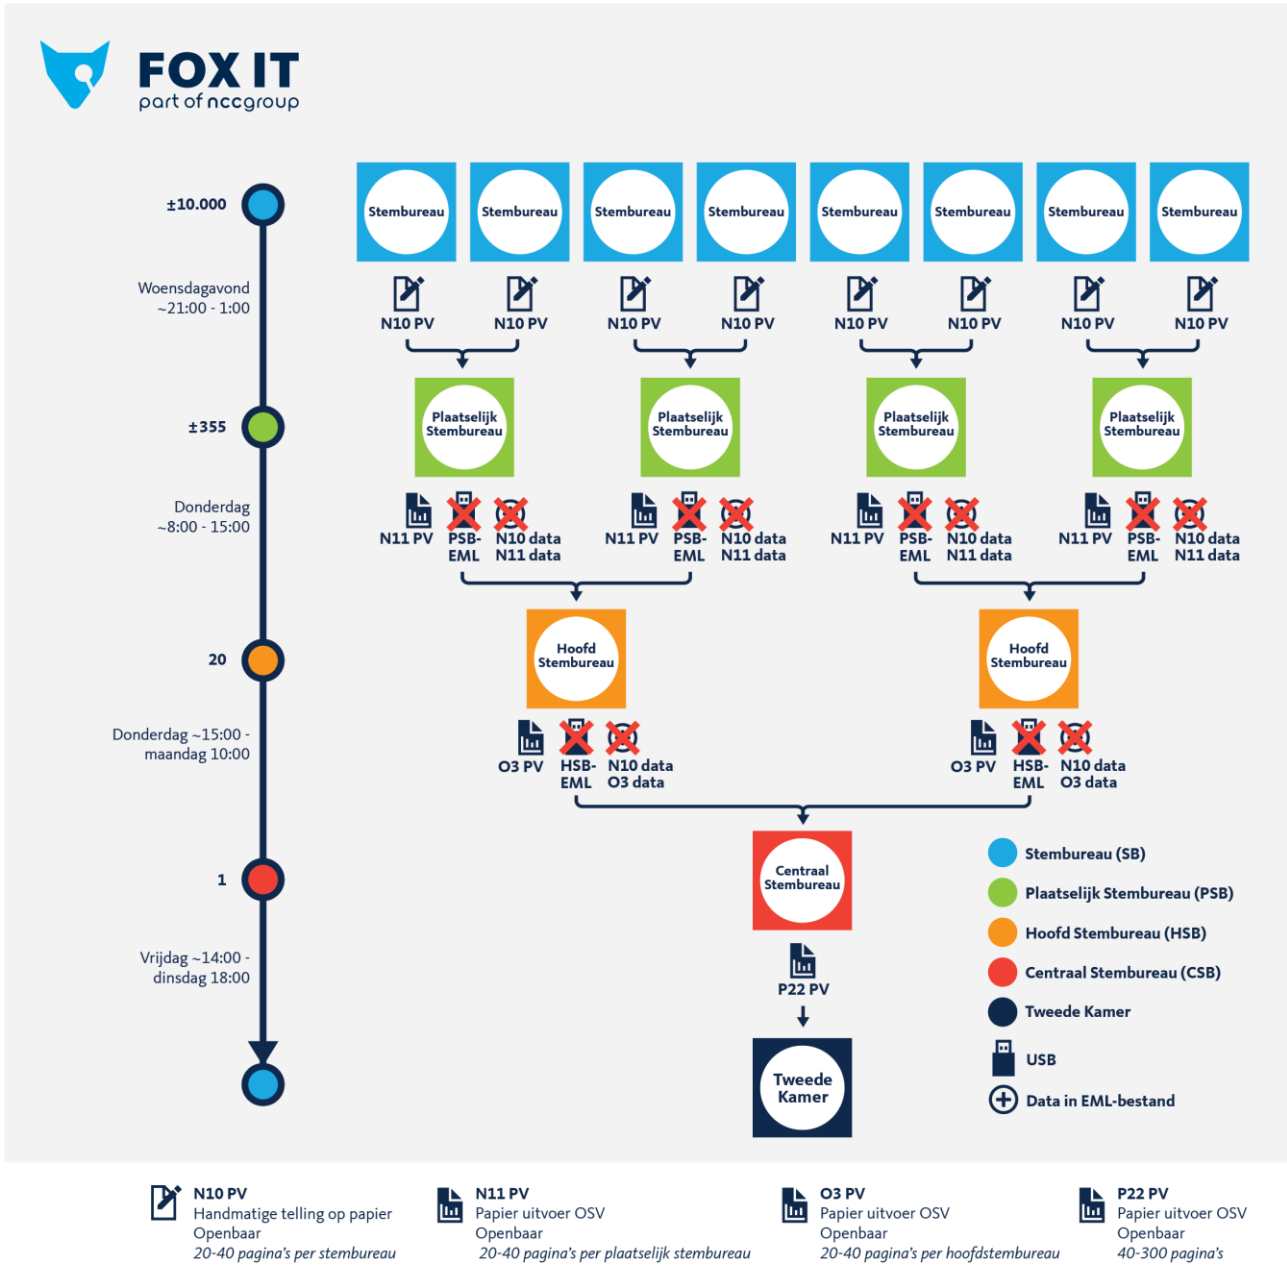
FOX IT
part of nccgroup

±10.000

Woensdagavond ~21:00 - 1:00

±355

Donderdag ~8:00 - 15:00

20

Donderdag ~15:00 - maandag 10:00

1

Vrijdag ~14:00 - dinsdag 18:00

Stembureau Stembureau Stembureau Stembureau Stembureau Stembureau Stembureau Stembureau

N10 PV N10 PV N10 PV N10 PV N10 PV N10 PV N10 PV N10 PV

Plaatselijk Stembureau Plaatselijk Stembureau Plaatselijk Stembureau Plaatselijk Stembureau

N11 PV PSB-EML N10 data N11 data
N11 PV PSB-EML N10 data N11 data
N11 PV PSB-EML N10 data N11 data
N11 PV PSB-EML N10 data N11 data

Hoofd Stembureau Hoofd Stembureau

O3 PV HSB-EML N10 data O3 data
O3 PV HSB-EML N10 data O3 data

Centraal Stembureau

P22 PV

Tweede Kamer

Stembureau (SB)
Plaatselijk Stembureau (PSB)
Hoofd Stembureau (HSB)
Centraal Stembureau (CSB)
Tweede Kamer
USB
Data in EML-bestand

N10 PV
Handmatige telling op papier
Openbaar
20-40 pagina's per stembureau

N11 PV
Papier uitvoer OSV
Openbaar
20-40 pagina's per plaatselijk stembureau

O3 PV
Papier uitvoer OSV
Openbaar
20-40 pagina's per hoofdstembureau

P22 PV
Papier uitvoer OSV
Openbaar
40-300 pagina's